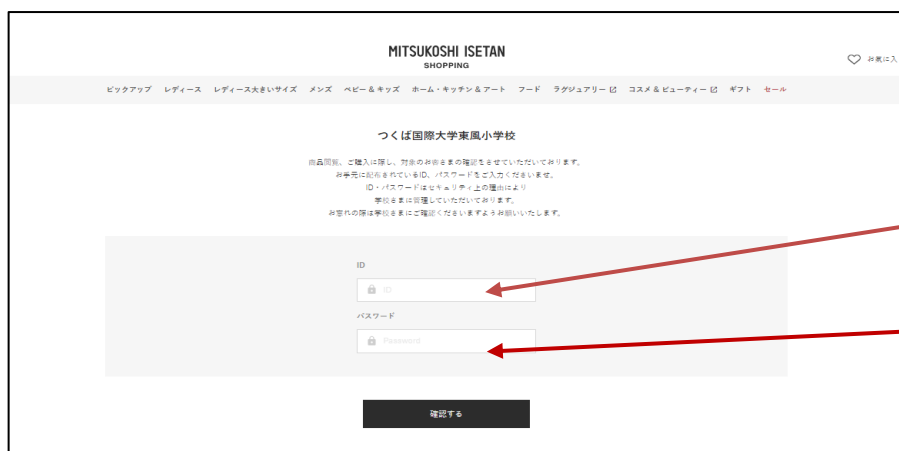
MITSUKOSHI ISETAN
SHOPPING

お気に入

ピックアップ　レディース　レディース大きいサイズ　メンズ　ベビー＆キッズ　ホーム・キッチン＆アート　フード　ラグジュアリー　コスメ＆ビューティー　ギフト　セール

つくば国際大学東風小学校

商品閲覧、ご購入に際し、対象のお客さまの確認をさせていただいております。
お手元に配布されているID、パスワードをご入力くださいませ。
ID・パスワードはセキュリティ上の理由により
学校さまにて管理していただいております。
お忘れの際は学校さまにご確認くださいますようお願いいたします。

ID

ID

パスワード

Password

確認する